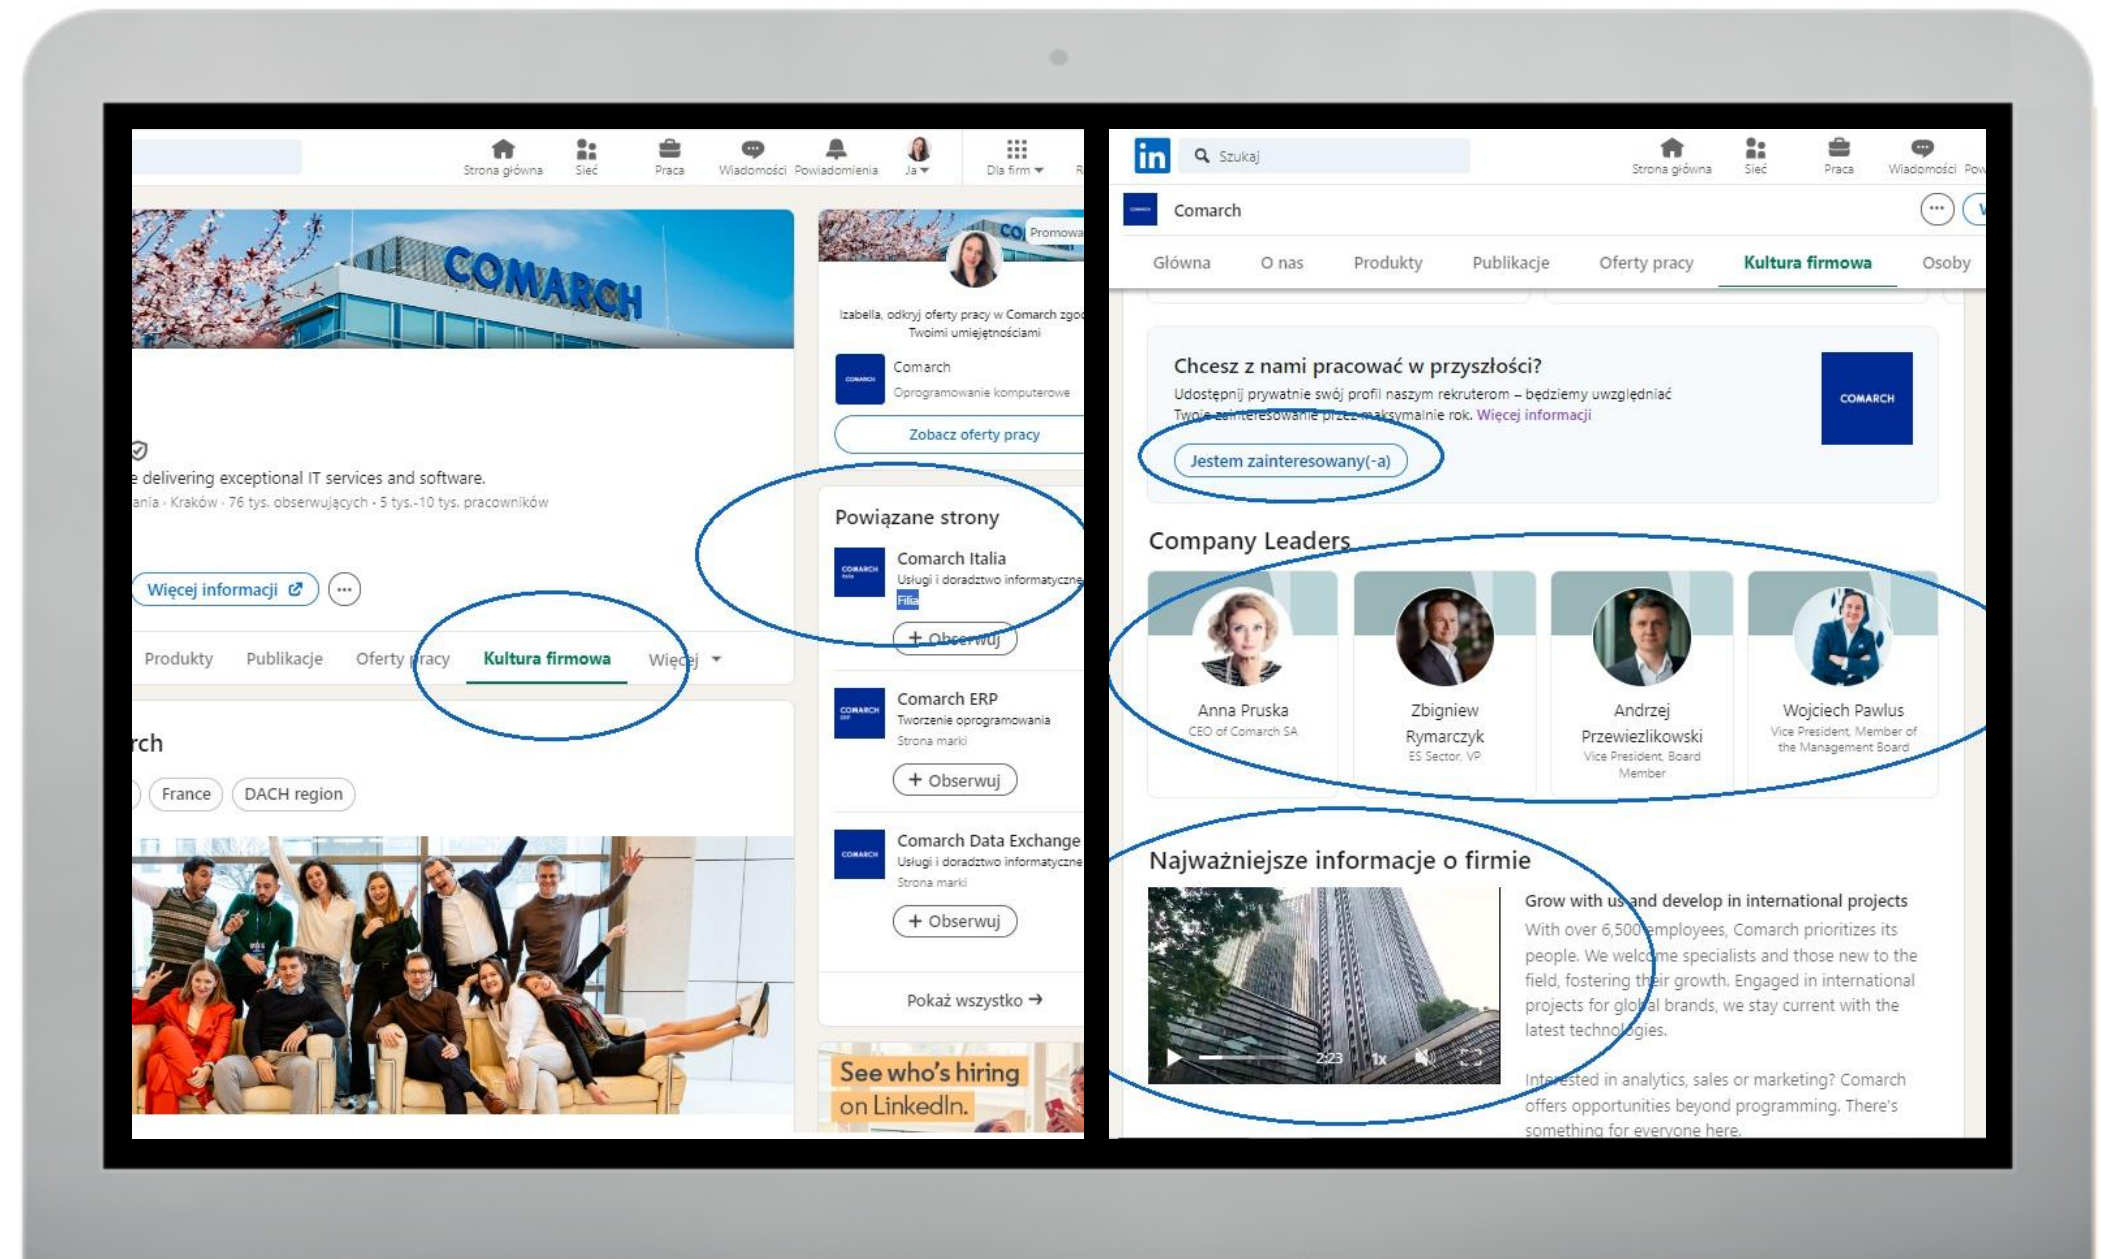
Strona główna Sieć Praca Wiadomości Powiadomienia Ja Dla firm

COMARCH

Promowa

Izabella, odkryj oferty pracy w Comarch zgo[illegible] Twoimi umiejętnościami

Comarch
Oprogramowanie komputerowe

Zobacz oferty pracy

e delivering exceptional IT services and software.
ania · Kraków · 76 tys. obserwujących · 5 tys.-10 tys. pracowników

Więcej informacji

Produkty Publikacje Oferty pracy Kultura firmowa Więcej

rch

France DACH region

Powiązane strony

Comarch Italia
Usługi i doradztwo informatyczne
Filia
+ Obserwuj

Comarch ERP
Tworzenie oprogramowania
Strona marki
+ Obserwuj

Comarch Data Exchange
Usługi i doradztwo informatyczne
Strona marki
+ Obserwuj

Pokaż wszystko →

See who's hiring on LinkedIn.

in Szukaj

Strona główna Sieć Praca Wiadomości Po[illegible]

Comarch

Główna O nas Produkty Publikacje Oferty pracy Kultura firmowa Osoby

Chcesz z nami pracować w przyszłości?
Udostępnij prywatnie swój profil naszym rekruterom – będziemy uwzględniać Twoje zainteresowanie przez maksymalnie rok. Więcej informacji

Jestem zainteresowany(-a)

COMARCH

Company Leaders

Anna Pruska
CEO of Comarch SA

Zbigniew Rymarczyk
ES Sector, VP

Andrzej Przewiezlikowski
Vice President, Board Member

Wojciech Pawlus
Vice President, Member of the Management Board

Najważniejsze informacje o firmie

2:23 1x

Grow with us and develop in international projects
With over 6,500 employees, Comarch prioritizes its people. We welcome specialists and those new to the field, fostering their growth. Engaged in international projects for global brands, we stay current with the latest technologies.

Interested in analytics, sales or marketing? Comarch offers opportunities beyond programming. There's something for everyone here.